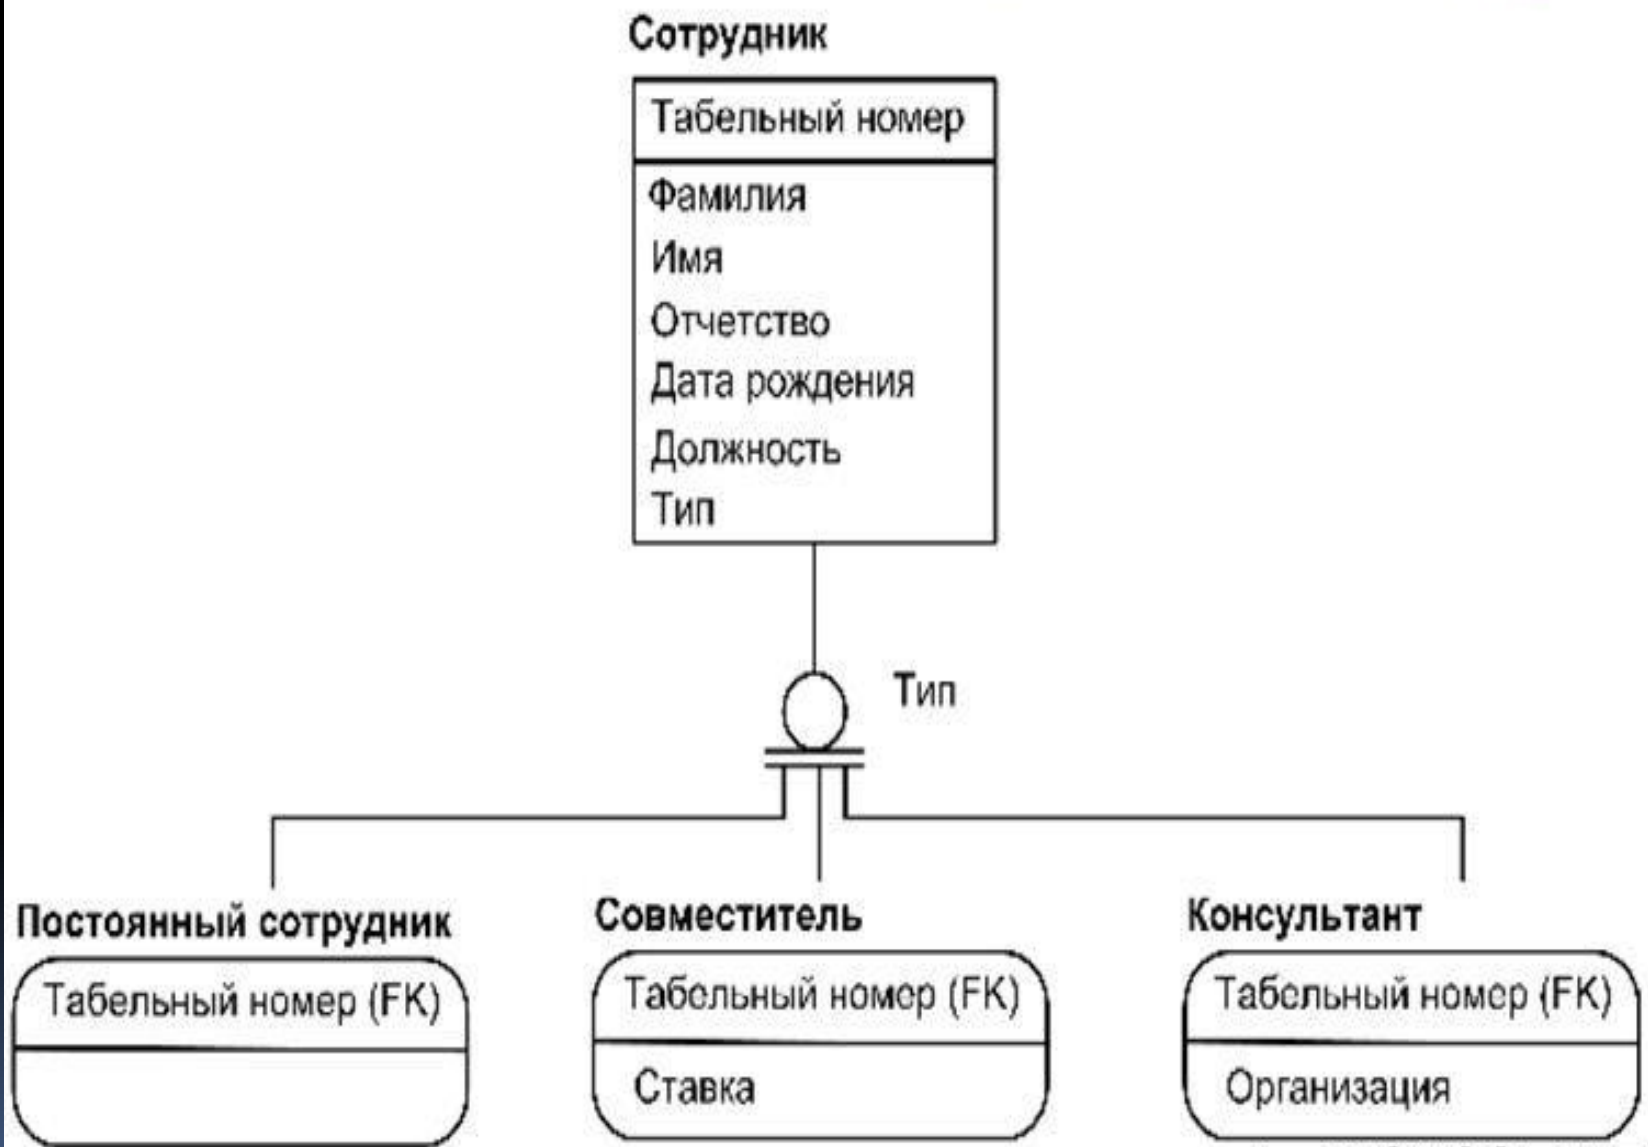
Сотрудник

Табельный номер

Фамилия
Имя
Отчетство
Дата рождения
Должность
Тип

Тип

Постоянный сотрудник

Табельный номер (FK)

Совместитель

Табельный номер (FK)

Ставка

Консультант

Табельный номер (FK)

Организация